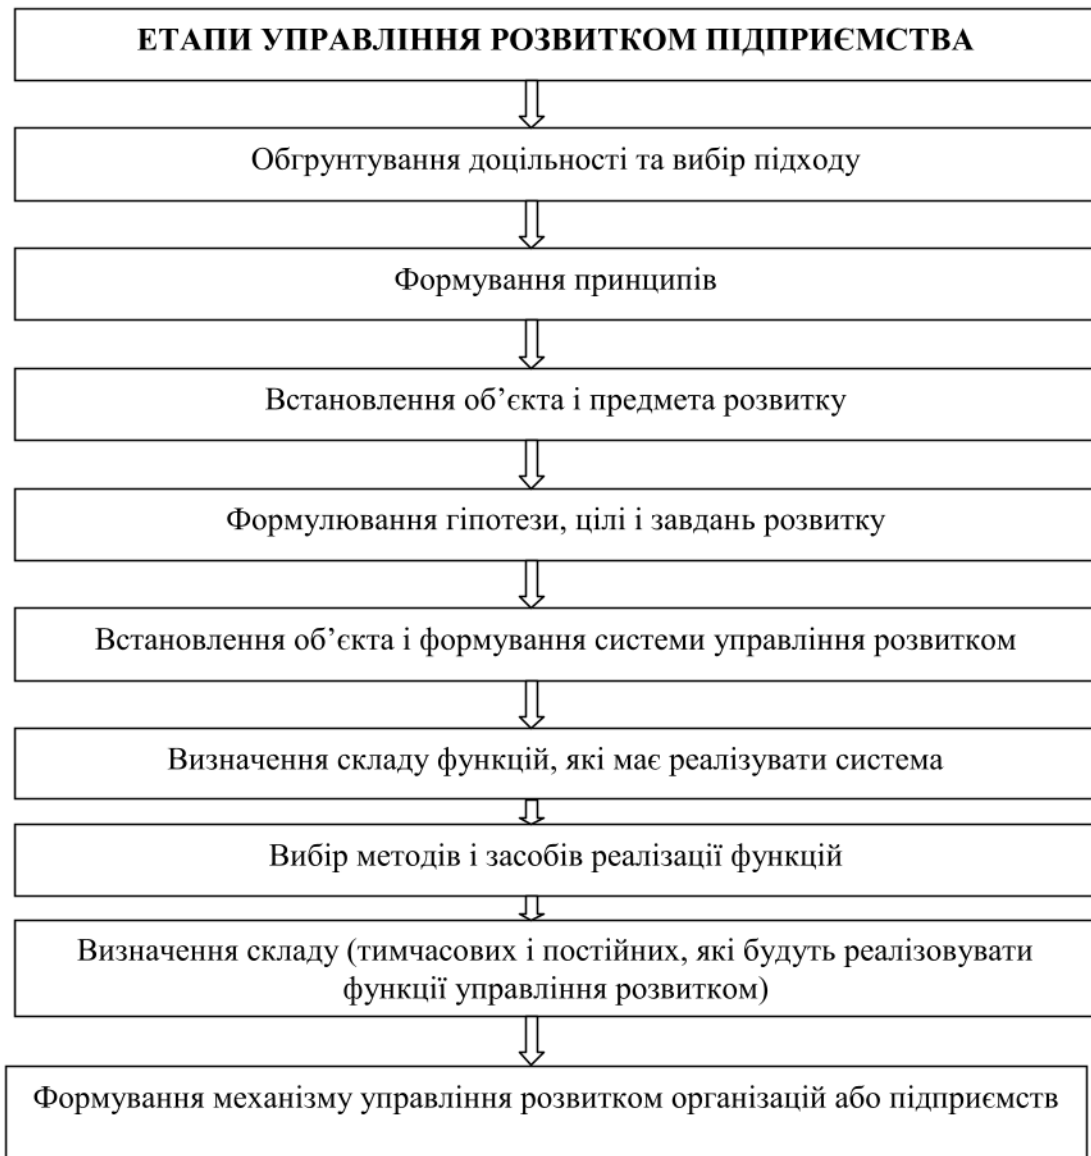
ЕТАПИ УПРАВЛІННЯ РОЗВИТКОМ ПІДПРИЄМСТВА

Обгрунтування доцільності та вибір підходу

Формування принципів

Встановлення об'єкта і предмета розвитку

Формулювання гіпотези, цілі і завдань розвитку

Встановлення об'єкта і формування системи управління розвитком

Визначення складу функцій, які має реалізувати система

Вибір методів і засобів реалізації функцій

Визначення складу (тимчасових і постійних, які будуть реалізовувати функції управління розвитком)

Формування механізму управління розвитком організацій або підприємств